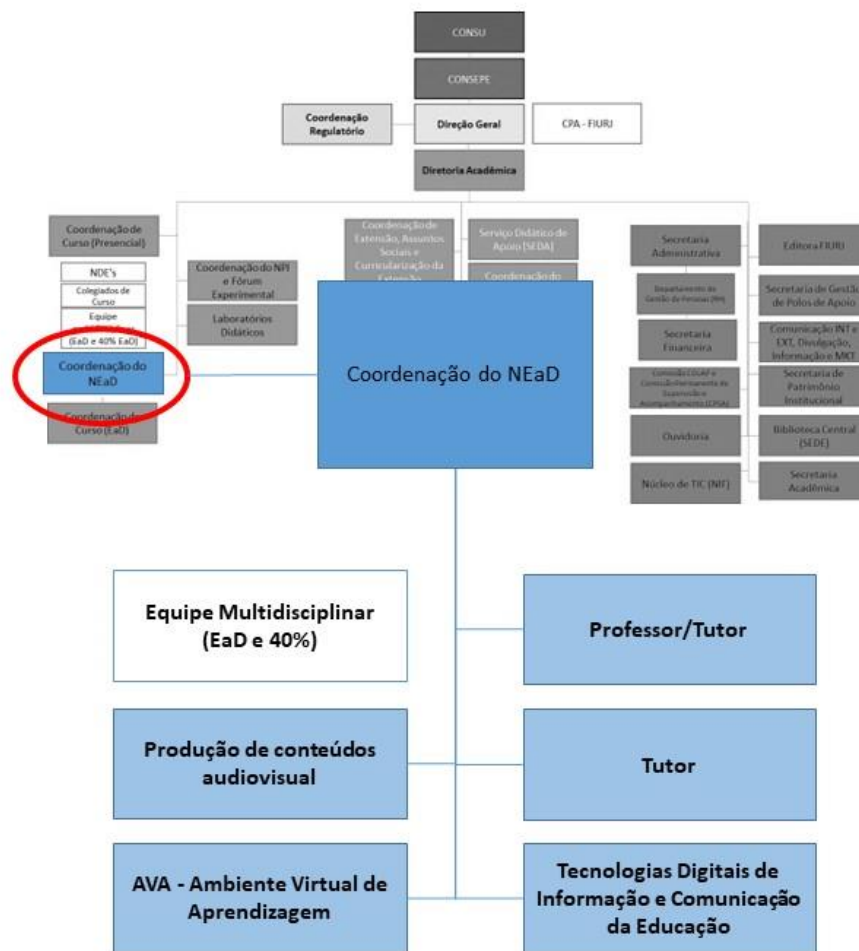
CONSU

CONSEPE

Coordenação Regulatório

Direção Geral

CPA - FIURJ

Diretoria Acadêmica

Coordenação de Curso (Presencial)

NDE's

Colegiados de Curso

Equipe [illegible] (EaD e 40% EaD)

Coordenação do NEaD

Coordenação de Curso (EaD)

Coordenação do NPI e Fórum Experimental

Laboratórios Didáticos

Coordenação de Extensão, Assuntos Sociais e Curricularização da Extensão

Serviço Didático de Apoio (SEDA)

Coordenação do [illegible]

Secretaria Administrativa

Departamento de Gestão de Pessoas (RH)

Secretaria Financeira

Comissão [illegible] e Comissão Permanente de Supervisão e Acompanhamento (CPSA)

Ouvidoria

Núcleo de TIC (NIF)

Editora FIURJ

Secretaria de Gestão de Polos de Apoio

Comunicação INT e EXT, Divulgação, Informação e MKT

Secretaria de Patrimônio Institucional

Biblioteca Central (SEDE)

Secretaria Acadêmica

Coordenação do NEaD

Equipe Multidisciplinar (EaD e 40%)

Professor/Tutor

Produção de conteúdos audiovisual

Tutor

AVA - Ambiente Virtual de Aprendizagem

Tecnologias Digitais de Informação e Comunicação da Educação